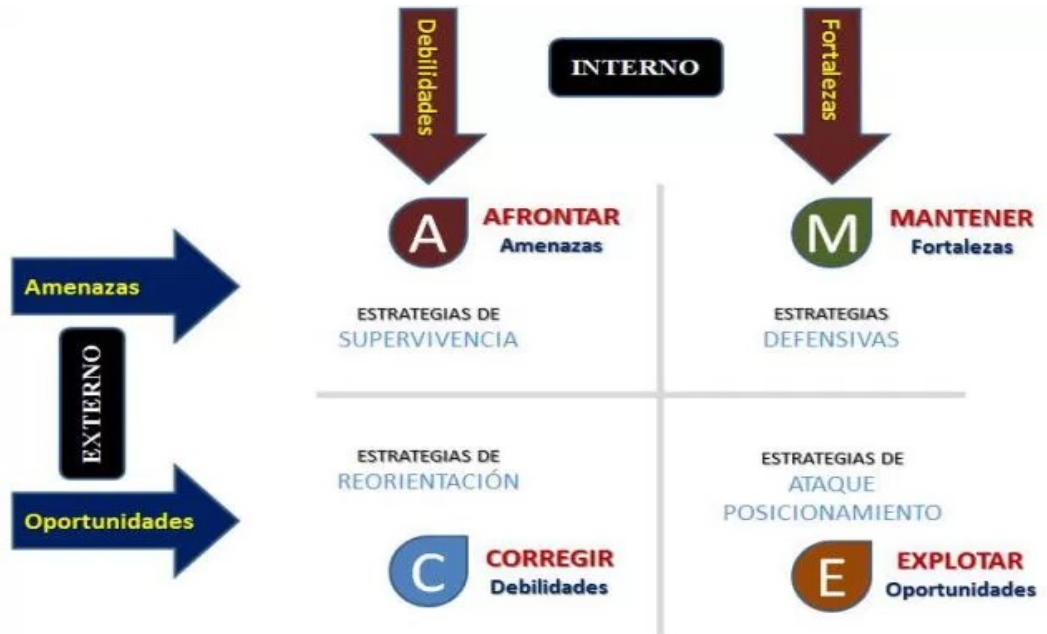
Debilidades

INTERNO

Fortalezas

A AFRONTAR
Amenazas

M MANTENER
Fortalezas

Amenazas

EXTERNO

Oportunidades

ESTRATEGIAS DE
SUPERVIVENCIA

ESTRATEGIAS
DEFENSIVAS

ESTRATEGIAS DE
REORIENTACIÓN

ESTRATEGIAS DE
ATAQUE
POSICIONAMIENTO

C CORREGIR
Debilidades

E EXPLOTAR
Oportunidades